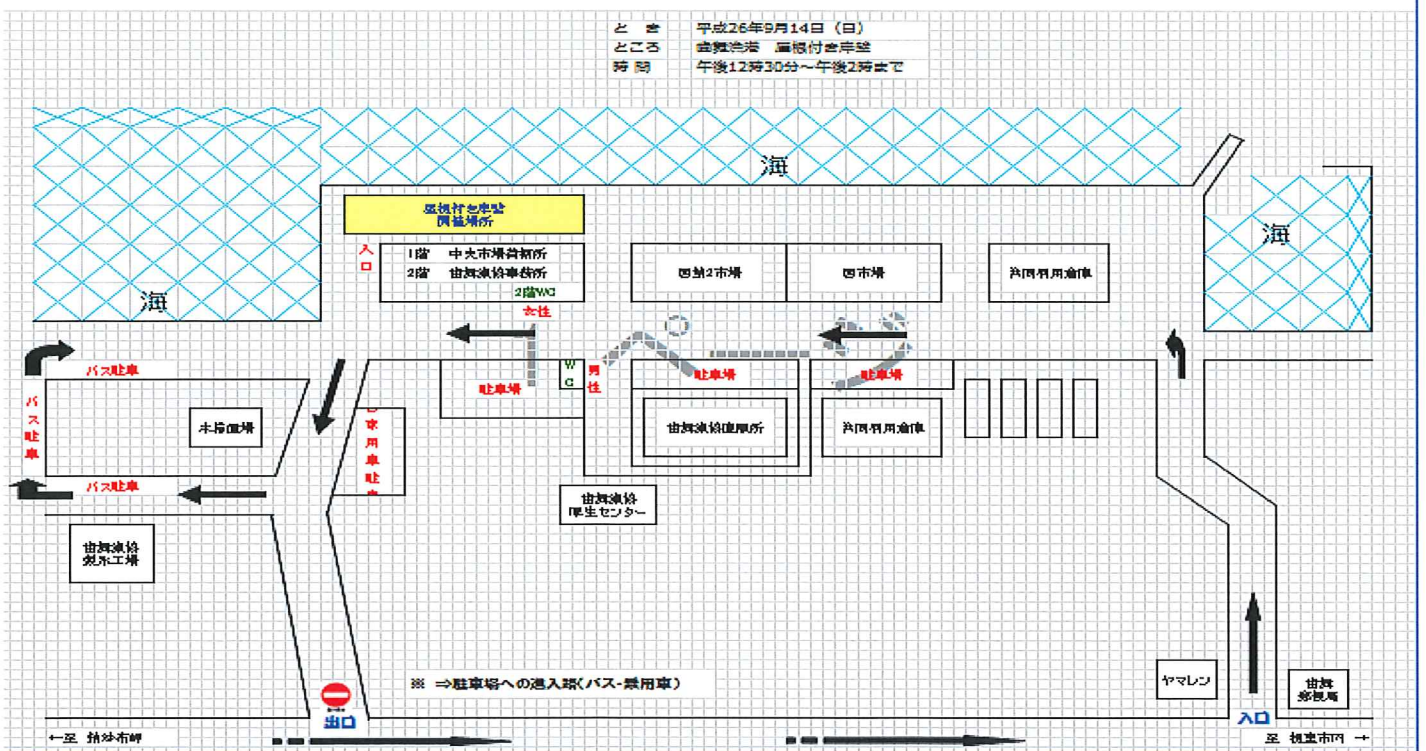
と き　平成26年9月14日（日）
ところ　歯舞漁港　屋根付き岸壁
時 間　午後12時30分～午後2時まで

海

海

海

屋根付き岸壁
開催場所

入口

1階　中央市場荷捌所
2階　歯舞漁協事務所

2階WC

女性

男性

W C

歯舞2市場

西市場

共同利用倉庫

バス駐車

バス駐車

バス駐車

駐車場

駐車場

駐車場

木揚重場

乗用車駐車

歯舞漁協直販所

共同利用倉庫

歯舞漁協
厚生センター

歯舞漁協
製氷工場

※ ⇒駐車場への進入路（バス-乗用車）

ヤマレン

歯舞
郵便局

出口

入口

←至 納沙布岬

至 根室市内 →